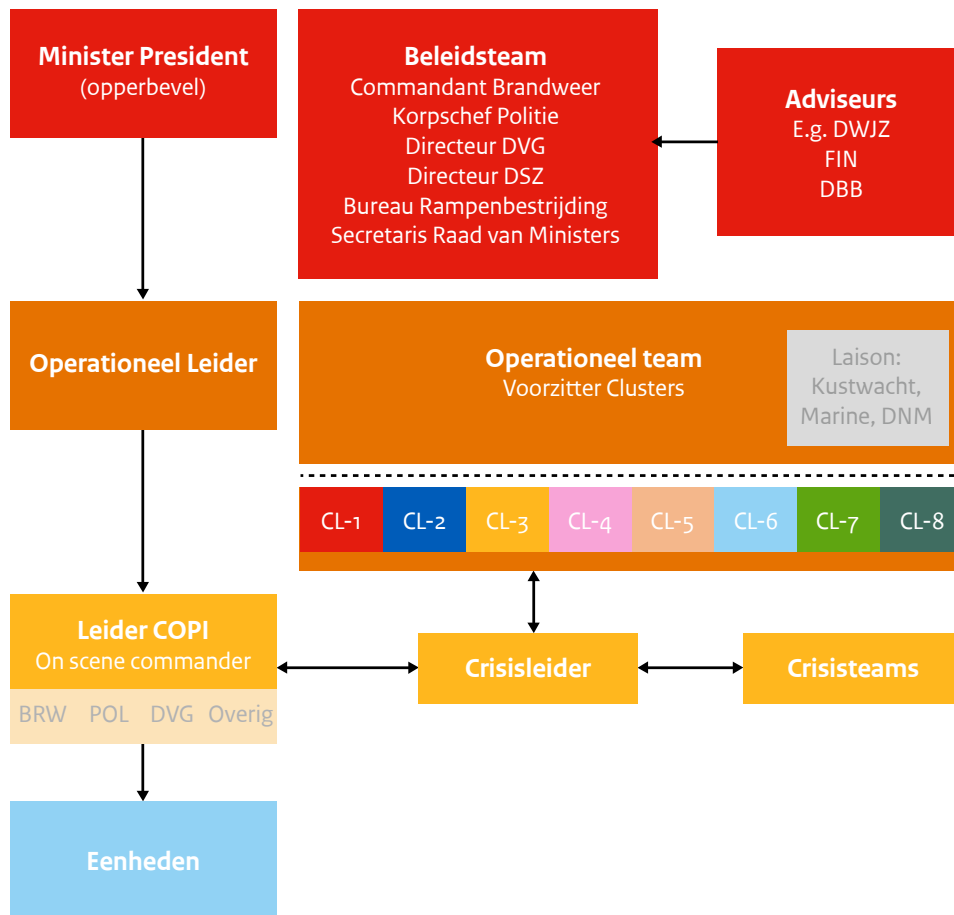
Minister President
(opperbevel)

Beleidsteam
Commandant Brandweer
Korpschef Politie
Directeur DVG
Directeur DSZ
Bureau Rampenbestrijding
Secretaris Raad van Ministers

Adviseurs
E.g. DWJZ
FIN
DBB

Operationeel Leider

Operationeel team
Voorzitter Clusters

Laison:
Kustwacht,
Marine, DNM

CL-1 CL-2 CL-3 CL-4 CL-5 CL-6 CL-7 CL-8

Leider COPI
On scene commander

BRW POL DVG Overig

Crisisleider

Crisisteams

Eenheden